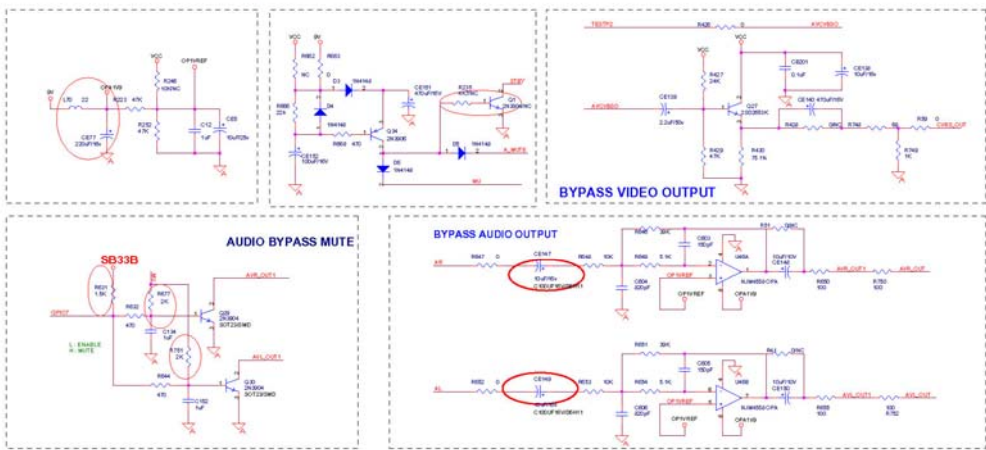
5V
L70 22
OPA1V9
R223 47K
VCC
R246 10K/NC
OP1VREF
R252 47K
C12 1uF
CE5 10uF/25v
CE77 220uF/16v

VCC
5V
R802 NC
R803
D3 1N4148
D4 1N4148
R806 22k
CE152 100uF/16V
R804 470
Q34 2N3906
D6 1N4148
CE161 470uF/16V
R218
Q1
D5 1N4148
STBY
A_MUTE
MU

TESTP2
R426
AVCVBSO
VCC
VCC
C8201 0.1uF
CE139 10uF/16v
R427 24K
AVCVBSO
CE138 2.2uF/50v
Q27 2SC2634K
CE140 470uF/16V
R428 68K
R749
R429 4.7K
R430 75.1k
R743 1K
R39 0
CVBS_OUT
BYPASS VIDEO OUTPUT

AUDIO BYPASS MUTE
SB33B
R631 1.5K
R632 470
R677 2K
Q29 2N3904 SOT23/SMD
AVL_OUT1
GPIO7
C134 1uF
L: ENABLE
H: MUTE
R781 2K
AVL_OUT1
R644 470
C152 1uF
Q30 2N3904 SOT23/SMD

BYPASS AUDIO OUTPUT
AR
R647 0
CE147 10uF/16v
R648 10K
R649 5.1K
R646 33K
C803 180pF
U40A
R31 0/NC
CE146 10uF/16V
AVL_OUT1
AVL_OUT
C804 220pF
OP1VREF
OP1VREF
NJM4558 OPA
OPA1V9
R650 100
R752 100

AL
R652 0
CE149
R653 10K
R654 5.1K
R651 33K
C805 180pF
U40B
R63 0/NC
CE150 10uF/16V
AVL_OUT1
AVL_OUT
C806 220pF
OP1VREF
NJM4558 OPA
OPA1V9
R655 100
R752 100